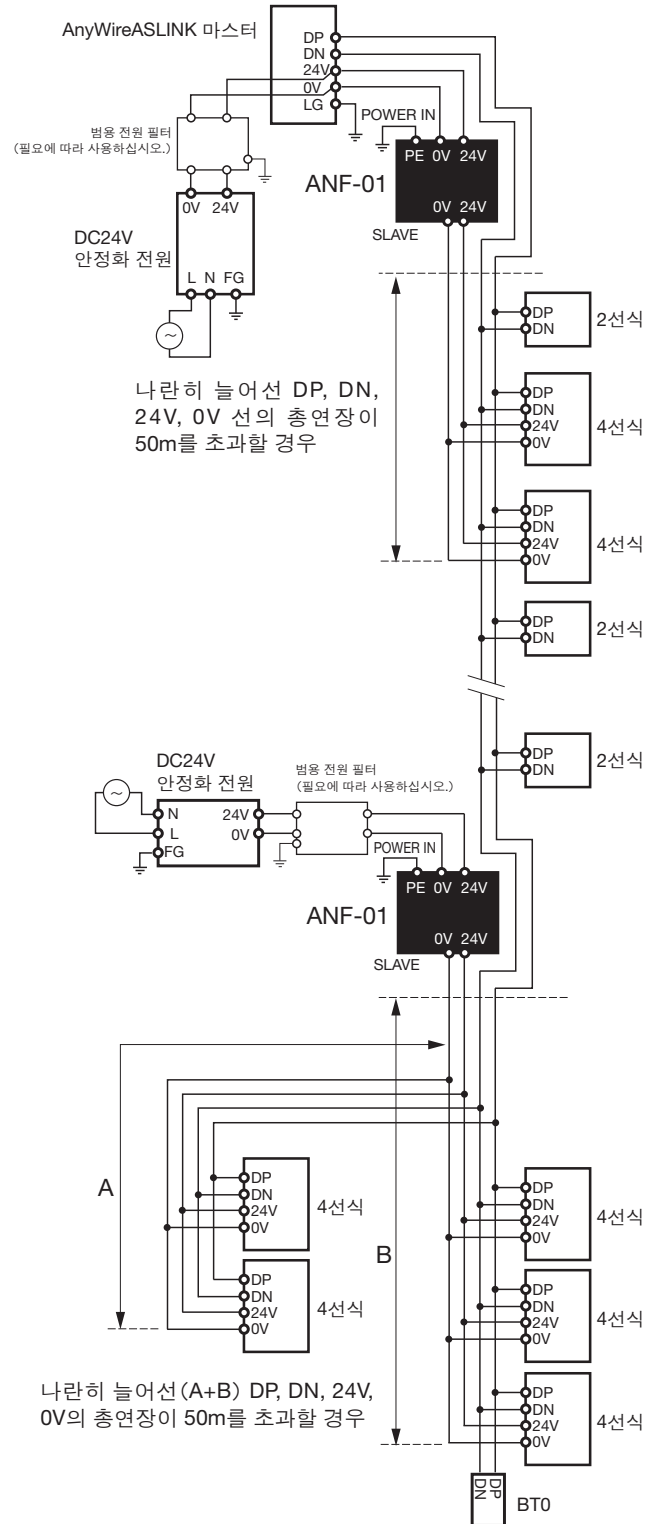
AnyWireASLINK 마스터

DP
DN
24V
0V
LG

범용 전원 필터
(필요에 따라 사용하십시오.)

POWER IN
PE 0V 24V
ANF-01
0V 24V
SLAVE

0V 24V
DC24V
안정화 전원
L N FG

DP
DN
2선식

나란히 늘어선 DP, DN, 24V, 0V 선의 총연장이 50m를 초과할 경우

DP
DN
24V
0V
4선식

DP
DN
24V
0V
4선식

DP
DN
2선식

DP
DN
2선식

DC24V
안정화 전원
N
L
FG
24V
0V

범용 전원 필터
(필요에 따라 사용하십시오.)

POWER IN
PE 0V 24V
ANF-01
0V 24V
SLAVE

A

DP
DN
24V
0V
4선식

DP
DN
24V
0V
4선식

B

DP
DN
24V
0V
4선식

DP
DN
24V
0V
4선식

DP
DN
24V
0V
4선식

나란히 늘어선(A+B) DP, DN, 24V, 0V의 총연장이 50m를 초과할 경우

DP
DN
BT0